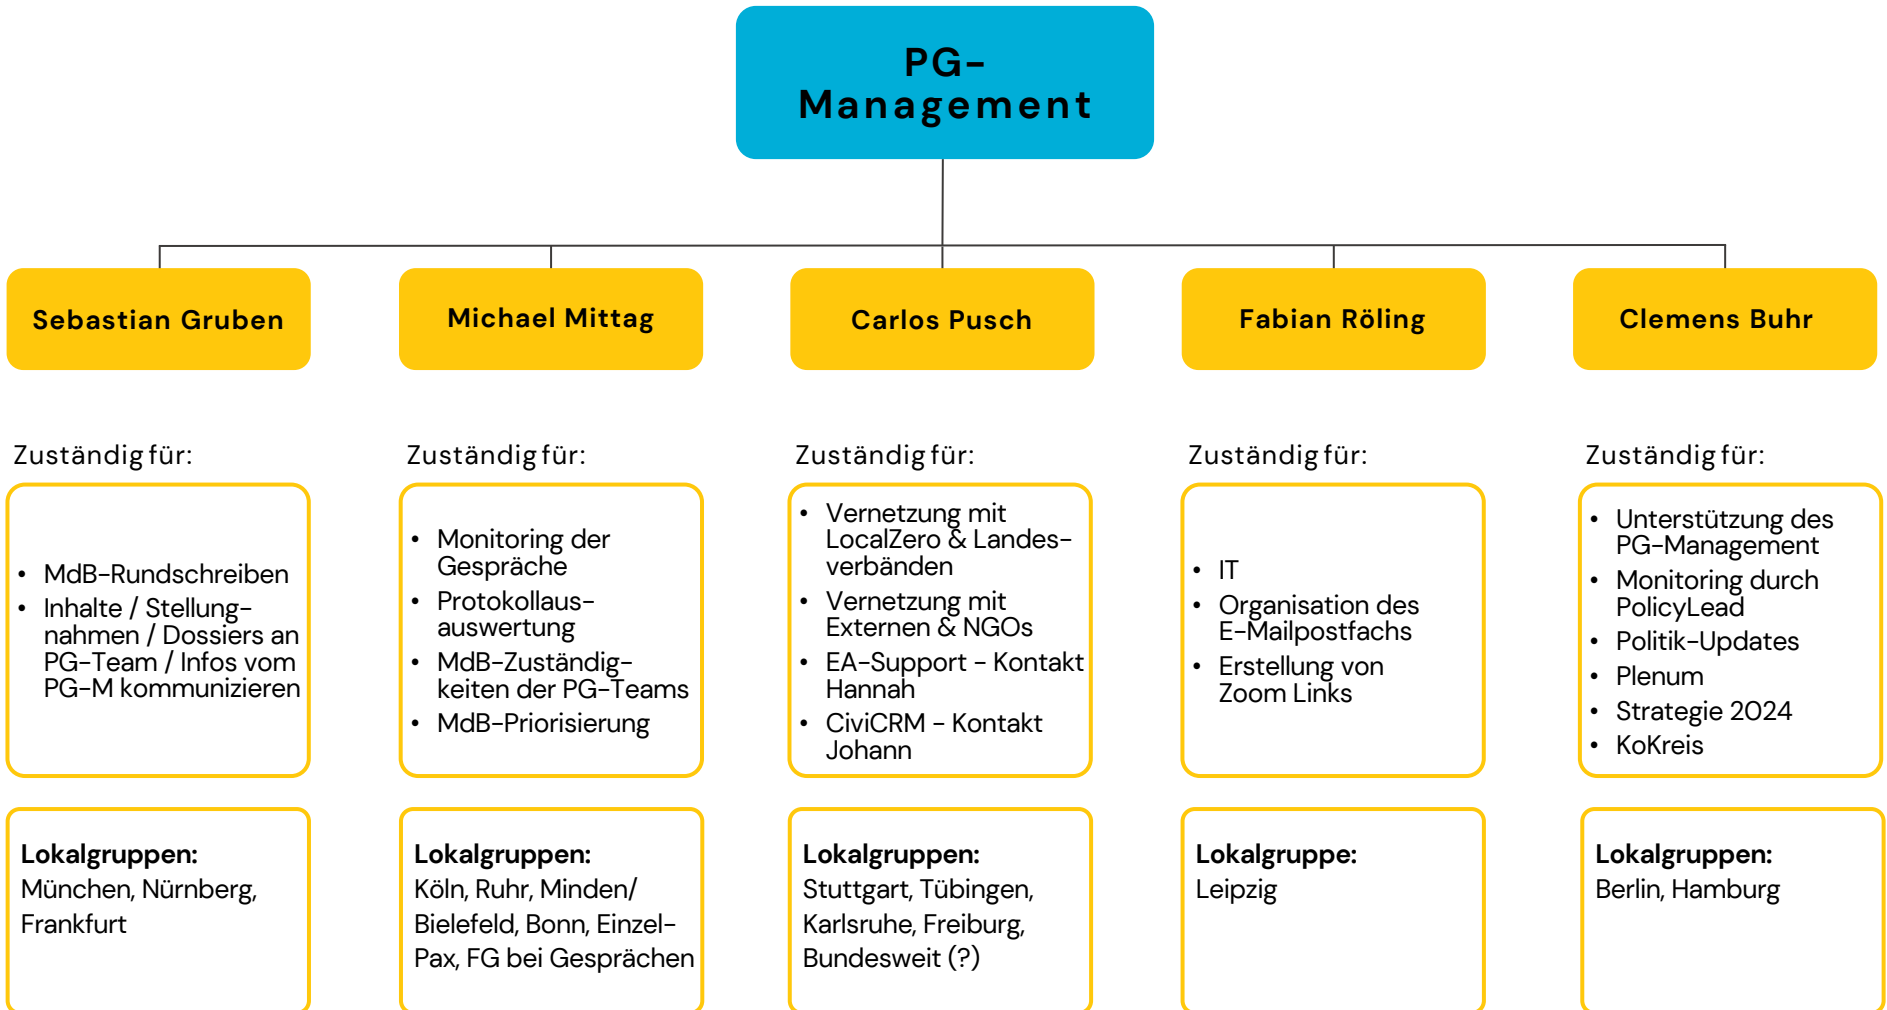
PG-Management

Sebastian Gruben

Michael Mittag

Carlos Pusch

Fabian Röling

Clemens Buhr

Zuständig für:

- MdB-Rundschreiben
- Inhalte / Stellungnahmen / Dossiers an PG-Team / Infos vom PG-M kommunizieren

Lokalgruppen:
München, Nürnberg, Frankfurt

Zuständig für:

- Monitoring der Gespräche
- Protokollausauswertung
- MdB-Zuständigkeiten der PG-Teams
- MdB-Priorisierung

Lokalgruppen:
Köln, Ruhr, Minden/ Bielefeld, Bonn, Einzel-Pax, FG bei Gesprächen

Zuständig für:

- Vernetzung mit LocalZero & Landesverbänden
- Vernetzung mit Externen & NGOs
- EA-Support - Kontakt Hannah
- CiviCRM - Kontakt Johann

Lokalgruppen:
Stuttgart, Tübingen, Karlsruhe, Freiburg, Bundesweit (?)

Zuständig für:

- IT
- Organisation des E-Mailpostfachs
- Erstellung von Zoom Links

Lokalgruppe:
Leipzig

Zuständig für:

- Unterstützung des PG-Management
- Monitoring durch PolicyLead
- Politik-Updates
- Plenum
- Strategie 2024
- KoKreis

Lokalgruppen:
Berlin, Hamburg